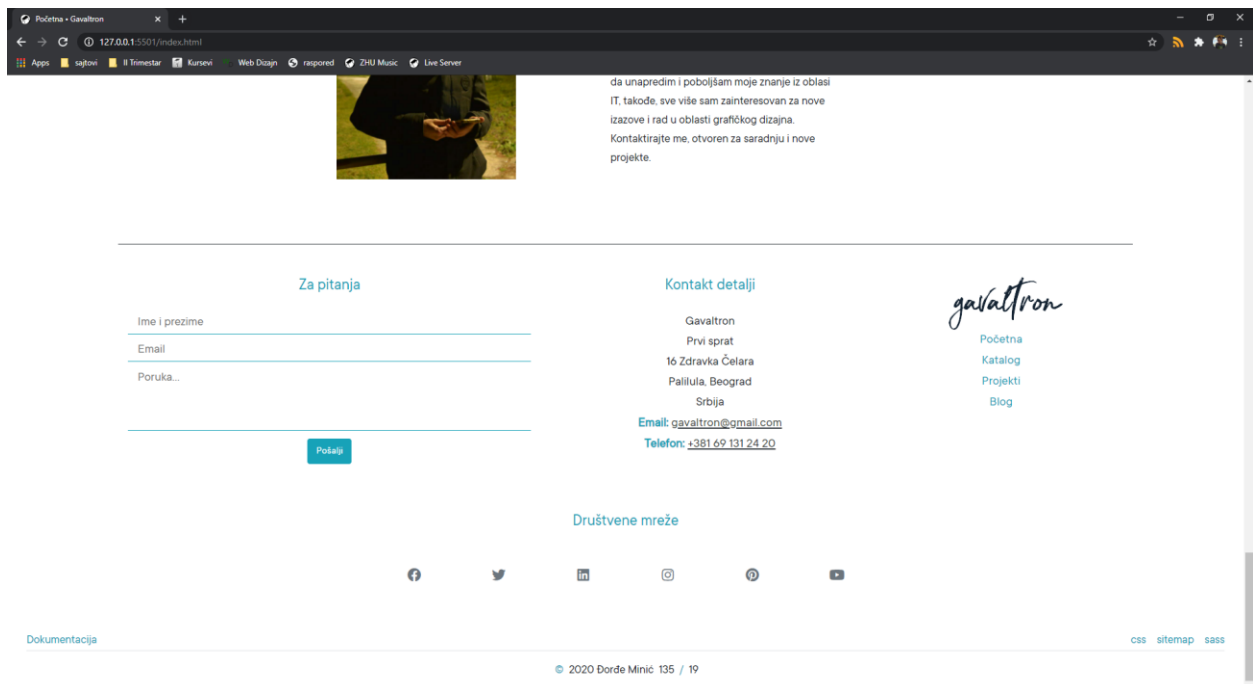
Početna • Gavaltron
127.0.0.1:5501/index.html
Apps sajtovi II Trimestar Kursevi Web Dizajn raspored ZHU Music Live Server

da unapredim i poboljšam moje znanje iz oblasi IT, takođe, sve više sam zainteresovan za nove izazove i rad u oblasti grafičkog dizajna. Kontaktirajte me, otvoren za saradnju i nove projekte.

Za pitanja

Ime i prezime
Email
Poruka...
Pošalji

Kontakt detalji

Gavaltron
Prvi sprat
16 Zdravka Čelara
Palilula, Beograd
Srbija
Email: gavaltron@gmail.com
Telefon: +381 69 131 24 20

gavaltron
Početna
Katalog
Projekti
Blog

Društvene mreže

Dokumentacija
css sitemap sass

© 2020 Đorđe Minić 135 / 19